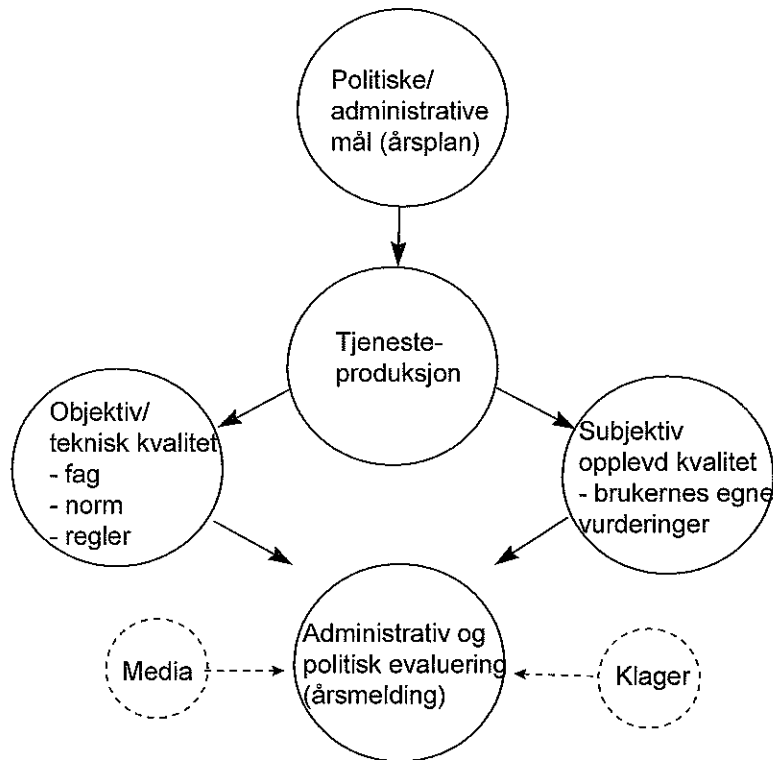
Politiske/
administrative
mål (årsplan)

Tjeneste-
produksjon

Objektiv/
teknisk kvalitet
- fag
- norm
- regler

Subjektiv
opplevd kvalitet
- brukernes egne
vurderinger

Media

Administrativ og
politisk evaluering
(årsmelding)

Klager